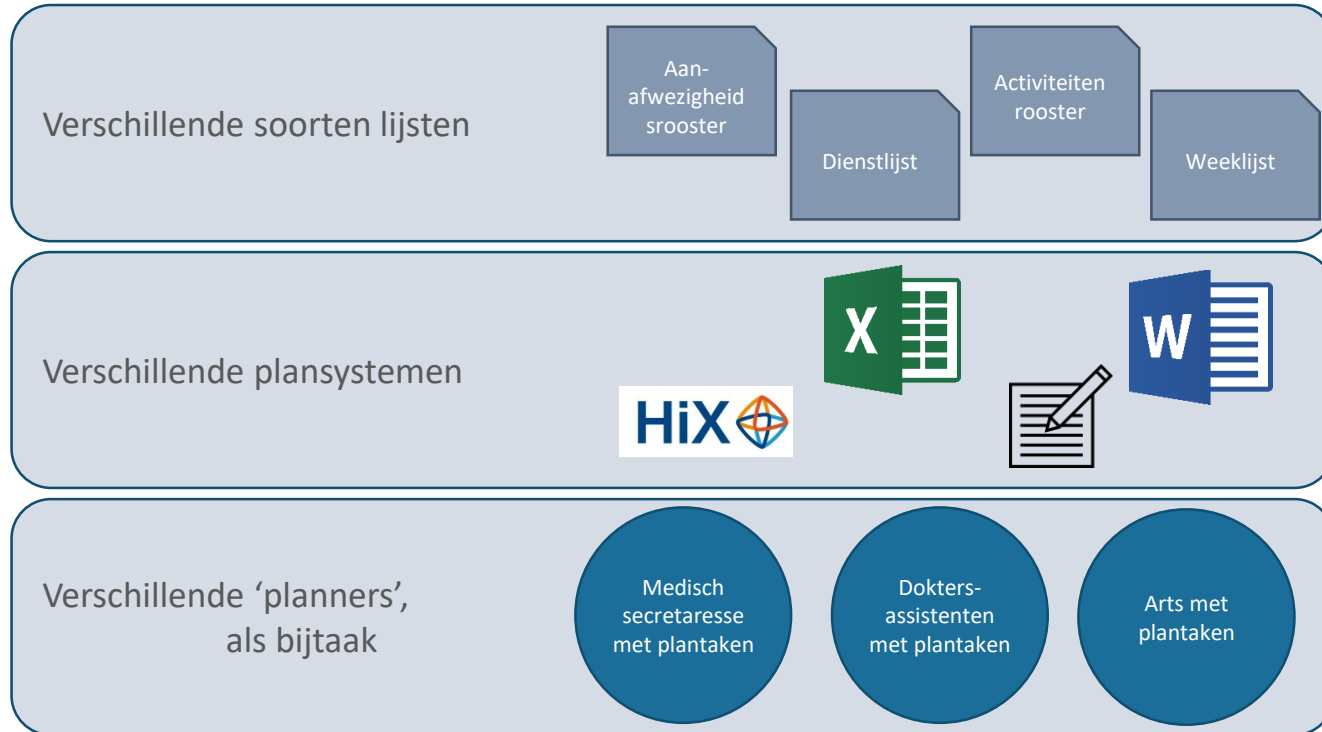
Verschillende soorten lijsten

Aan-afwezigheid srooster

Dienstlijst

Activiteiten rooster

Weeklijst

Verschillende plansystemen

X

W

HiX

Verschillende 'planners', als bijtaak

Medisch secretaresse met plantaken

Doktersassistenten met plantaken

Arts met plantaken